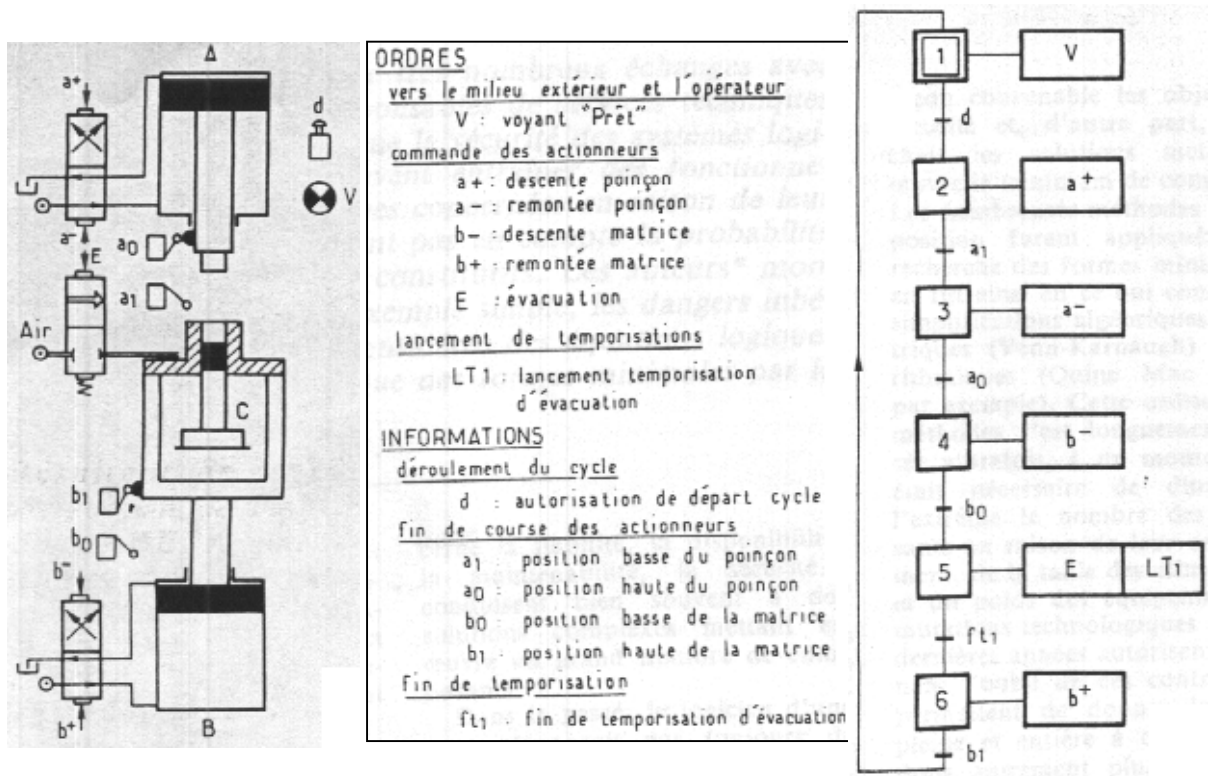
a+
A
d
V
a−
E
a0
a1
Air
C
b1
b0
b−
b+
B

ORDRES
vers le milieu exterieur et l'opérateur
V : voyant "Prêt"
commande des actionneurs
a+ : descente poinçon
a− : remontée poinçon
b− : descente matrice
b+ : remontee matrice
E : évacuation
lancement de temporisations
LT1 : lancement temporisation d'évacuation
INFORMATIONS
déroulement du cycle
d : autorisation de départ cycle
fin de course des actionneurs
a1 position basse du poinçon
a0 position haute du poinçon
b0 position basse de la matrice
b1 position haute de la matrice
fin de temporisation
ft1 fin de temporisation d'évacuation

1
V
d
2
a+
a1
3
a−
a0
4
b−
b0
5
E
LT1
ft1
6
b+
b1